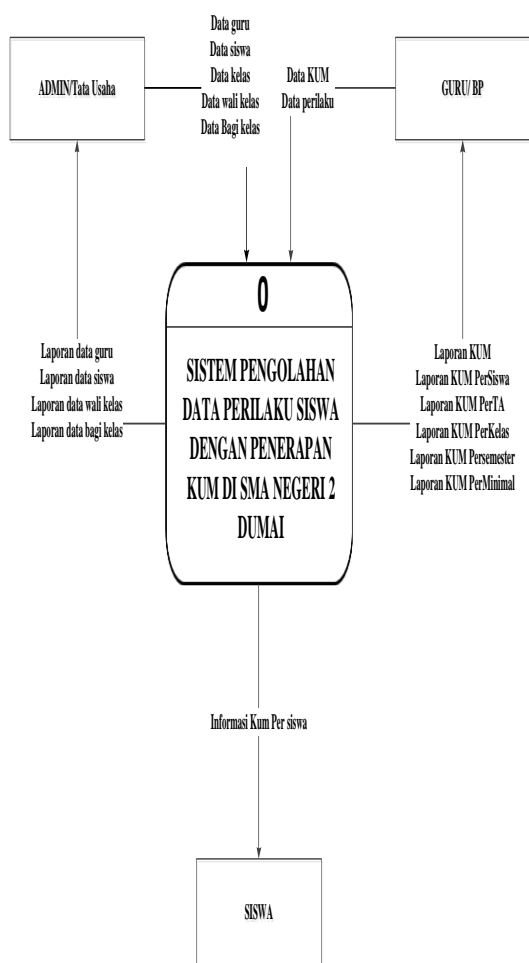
ADMIN/Tata Usaha

Data guru
Data siswa
Data kelas
Data wali kelas
Data Bagi kelas

Data KUM
Data perilaku

GURU/ BP

0

SISTEM PENGOLAHAN DATA PERILAKU SISWA DENGAN PENERAPAN KUM DI SMA NEGERI 2 DUMAI

Laporan data guru
Laporan data siswa
Laporan data wali kelas
Laporan data bagi kelas

Laporan KUM
Laporan KUM PerSiswa
Laporan KUM PerTA
Laporan KUM PerKelas
Laporan KUM Persemester
Laporan KUM PerMinimal

Informasi Kum Per siswa

SISWA